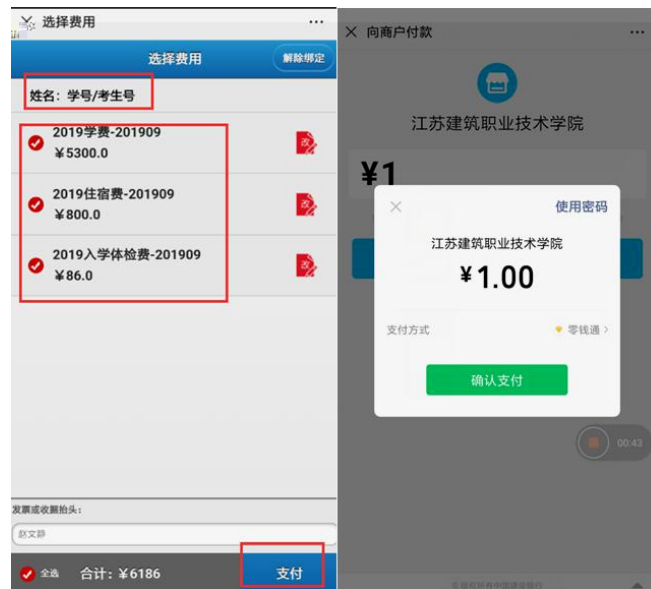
选择费用 ···

选择费用 解除绑定

姓名：学号/考生号

2019学费-201909
¥5300.0

2019住宿费-201909
¥800.0

2019入学体检费-201909
¥86.0

发票或收据抬头：

赵文静

全选 合计：¥6186 支付

向商户付款 ···

江苏建筑职业技术学院

¥1

使用密码

江苏建筑职业技术学院

¥1.00

支付方式 零钱通 >

确认支付

00:43

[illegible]